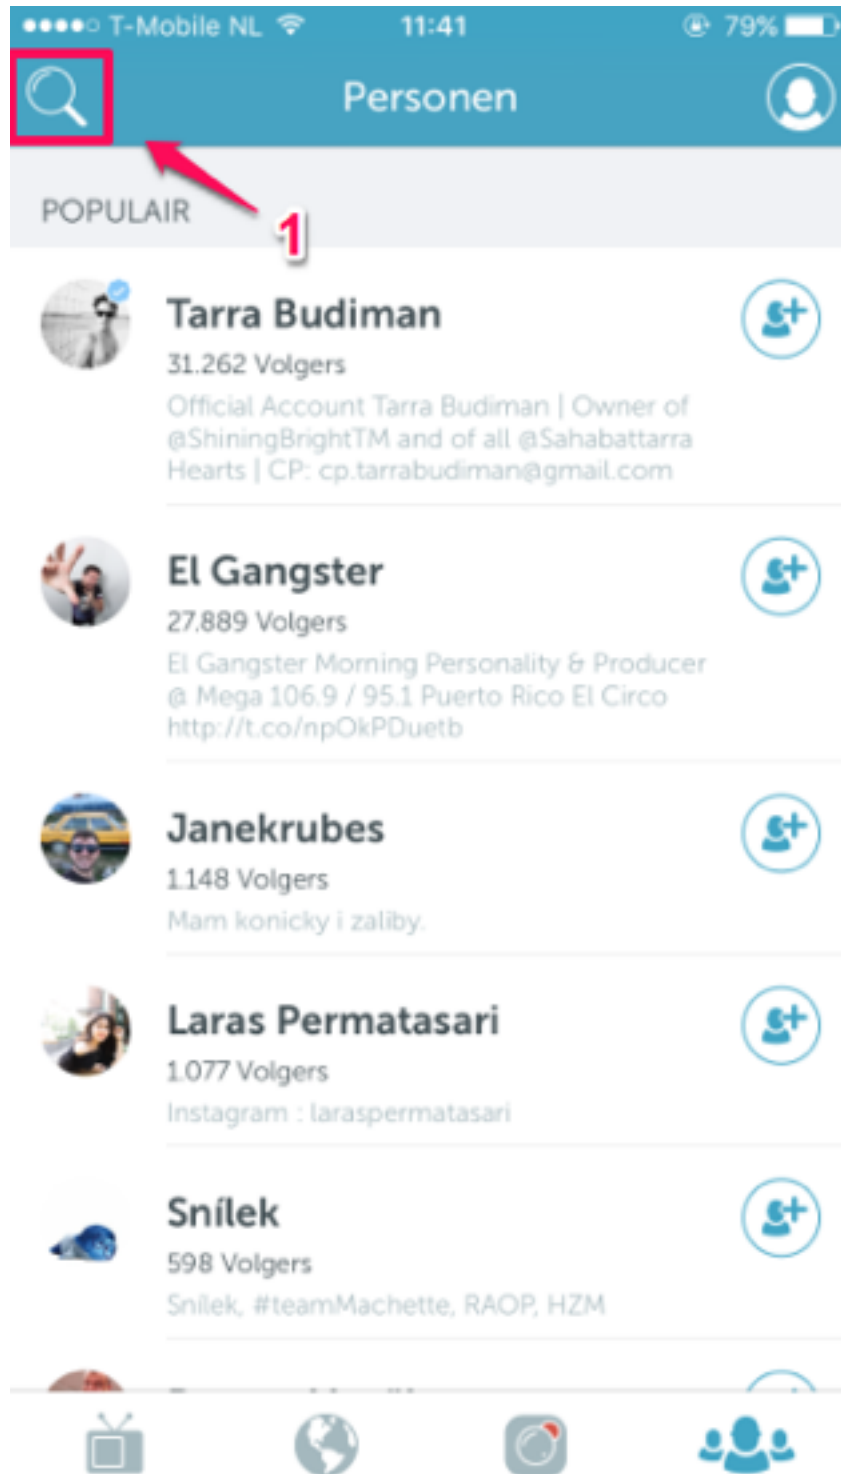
T-Mobile NL 11:41 79%

Personen

1

POPULAIR

Tarra Budiman
31.262 Volgers
Official Account Tarra Budiman | Owner of @ShiningBrightTM and of all @Sahabattarra Hearts | CP: cp.tarrabudiman@gmail.com

El Gangster
27.889 Volgers
El Gangster Morning Personality & Producer @ Mega 106.9 / 95.1 Puerto Rico El Circo http://t.co/npOkPDuetb

Janekrubes
1.148 Volgers
Mam konicky i zaliby.

Laras Permatasari
1.077 Volgers
Instagram : laraspermatasari

Snílek
598 Volgers
Snílek, #teamMachette, RAOP, HZM